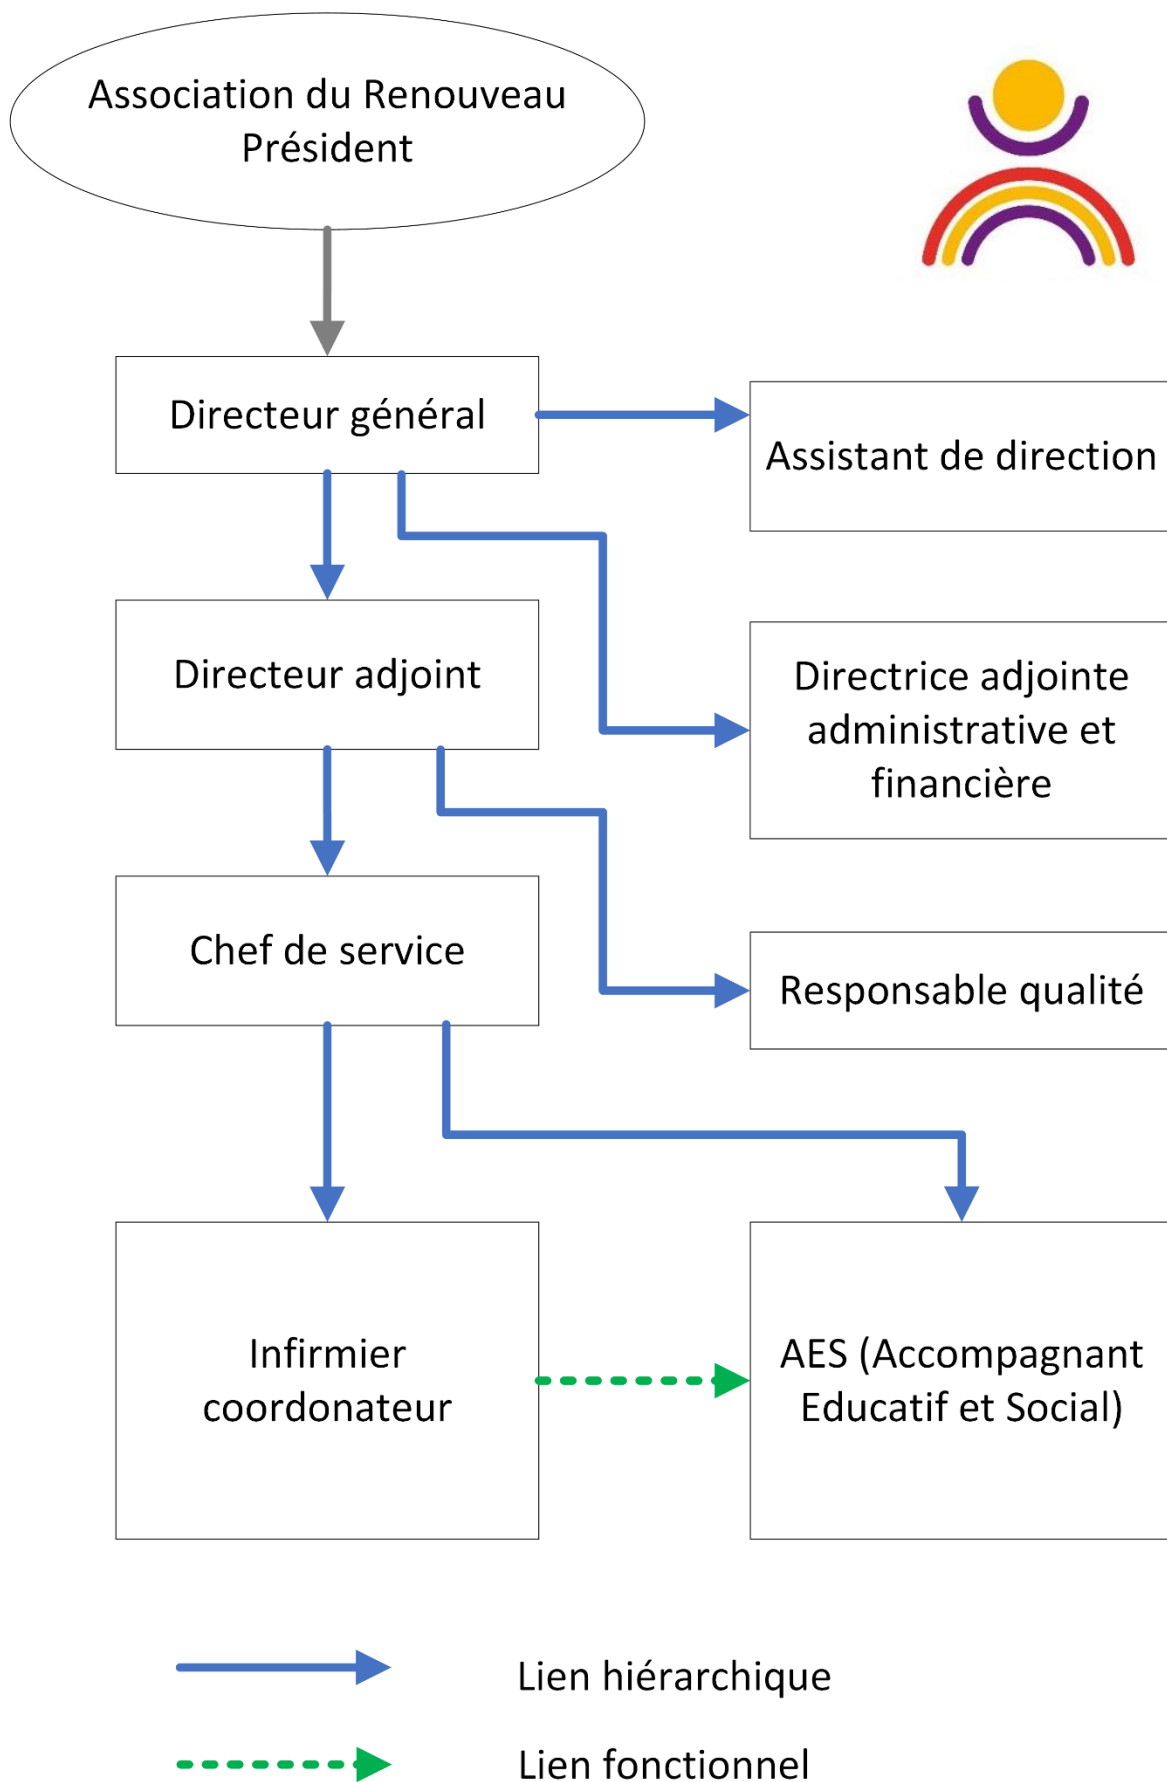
Association du Renouveau
Président

Directeur général

Assistant de direction

Directeur adjoint

Directrice adjointe administrative et financière

Chef de service

Responsable qualité

Infirmier coordonateur

AES (Accompagnant Educatif et Social)

Lien hiérarchique

Lien fonctionnel